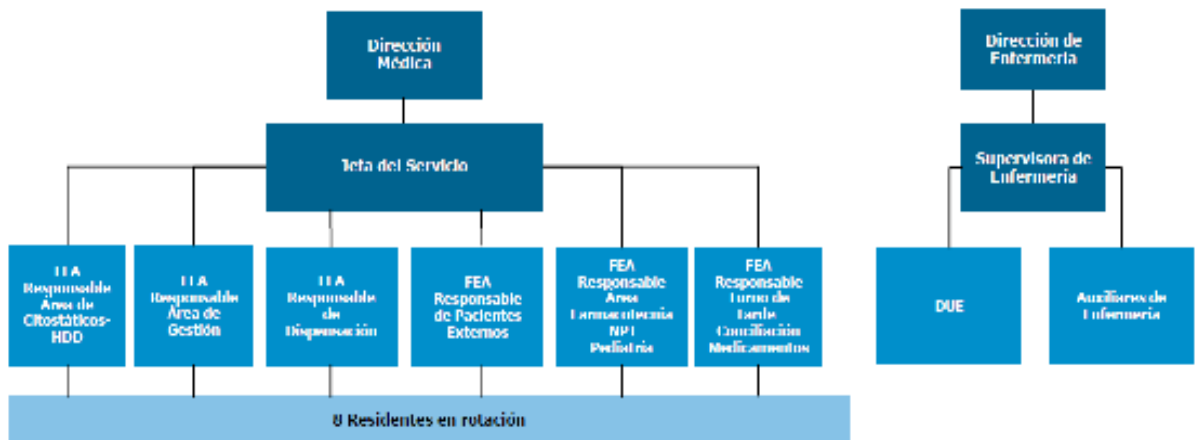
Dirección Médica

Jefa del Servicio

FEA Responsable Área de Citostáticos-HDD

FEA Responsable Área de Gestión

FEA Responsable de Dispensación

FEA Responsable de Pacientes Externos

FEA Responsable Área Farmacotecnia NPT Pediatría

FEA Responsable Turno de Tarde Conciliación Medicamentos

8 Residentes en rotación

Dirección de Enfermería

Supervisora de Enfermería

DUE

Auxiliares de Enfermería